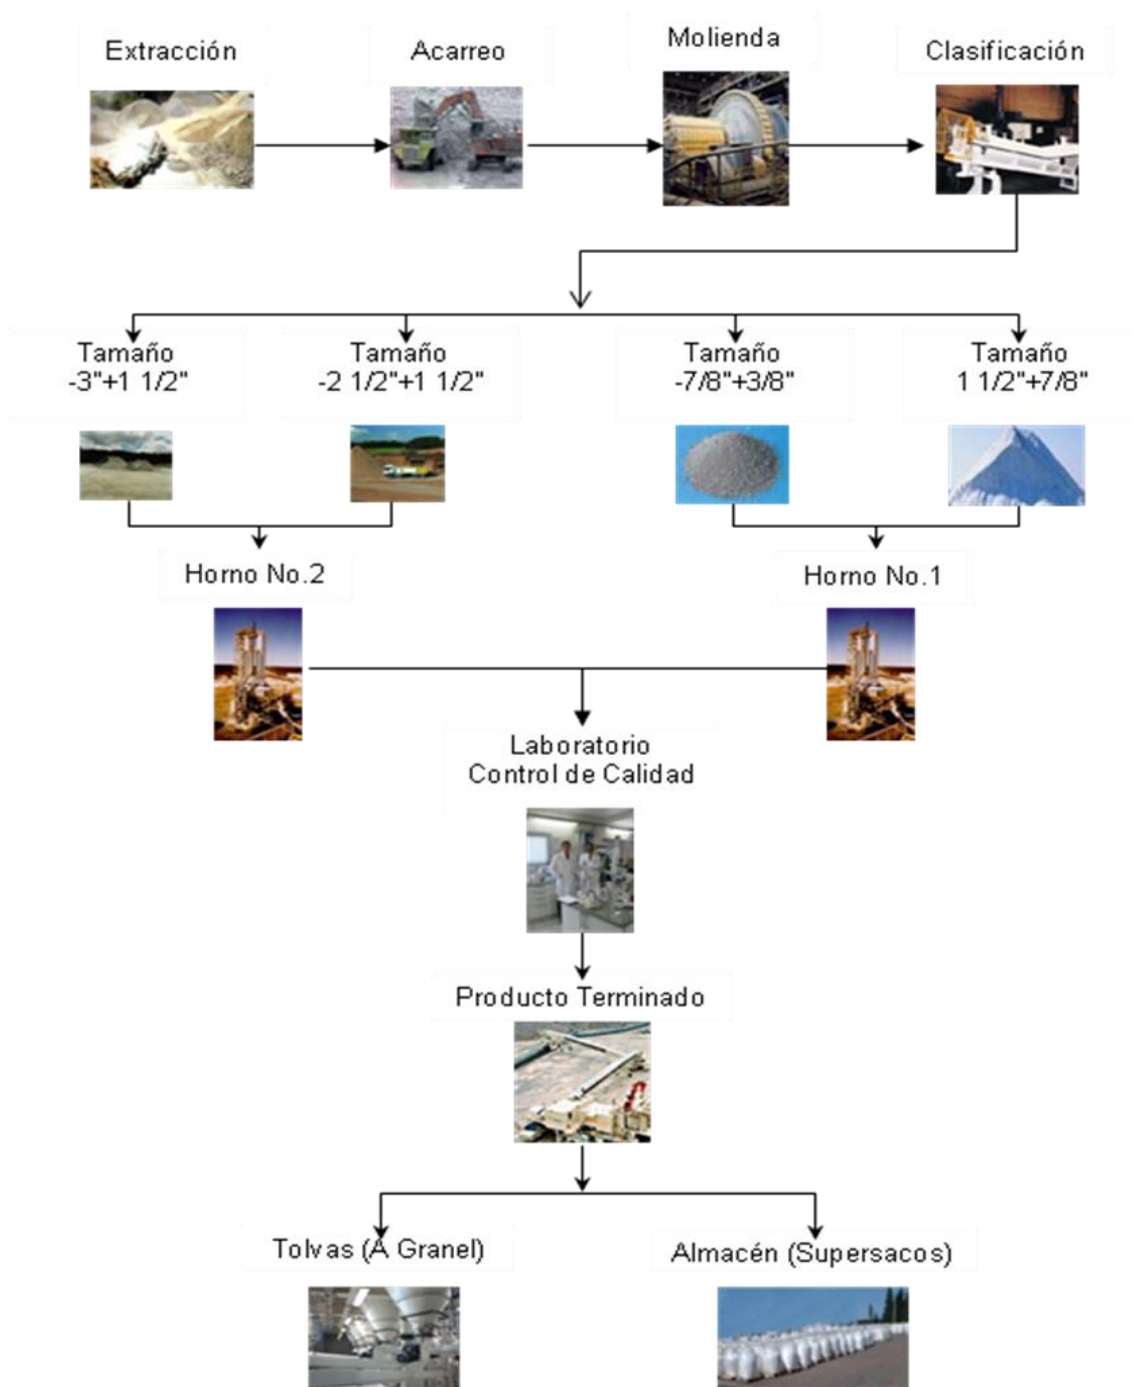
Extracción

Acarreo

Molienda

Clasificación

Tamaño
-3"+1 1/2"

Tamaño
-2 1/2"+1 1/2"

Tamaño
-7/8"+3/8"

Tamaño
1 1/2"+7/8"

Horno No.2

Horno No.1

Laboratorio
Control de Calidad

Producto Terminado

Tolvas (A Granel)

Almacén (Supersacos)